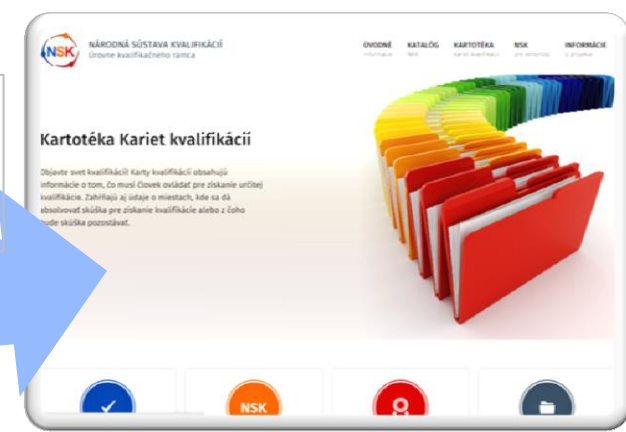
NSK NÁRODNÁ SÚSTAVA KVALIFIKÁCIÍ
Úrovne kvalifikačného rámca

ÚVODNÉ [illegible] KATALÓG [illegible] KARTOTÉKA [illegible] NSK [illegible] INFORMÁCIE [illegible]

Kartotéka Kariet kvalifikácií

Objavte svet kvalifikácií! Karty kvalifikácií obsahujú informácie o tom, čo musí človek ovládať pre získanie určitej kvalifikácie. Zahŕňajú aj údaje o miestach, kde sa dá absolvovať skúška pre získanie kvalifikácie alebo z čoho bude skúška pozostávať.

NSK